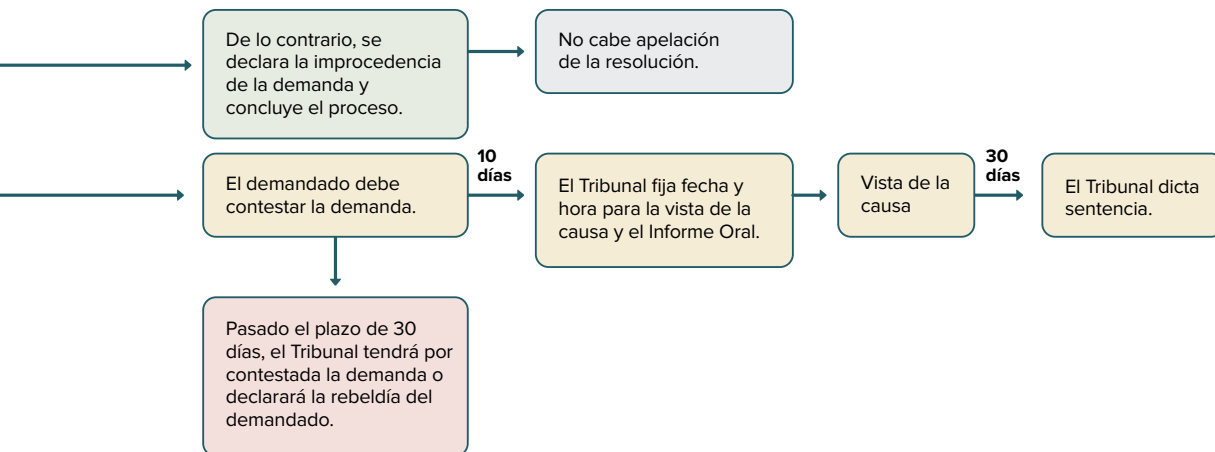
De lo contrario, se declara la improcedencia de la demanda y concluye el proceso.

No cabe apelación de la resolución.

El demandado debe contestar la demanda.

10 días

El Tribunal fija fecha y hora para la vista de la causa y el Informe Oral.

Vista de la causa

30 días

El Tribunal dicta sentencia.

Pasado el plazo de 30 días, el Tribunal tendrá por contestada la demanda o declarará la rebeldía del demandado.